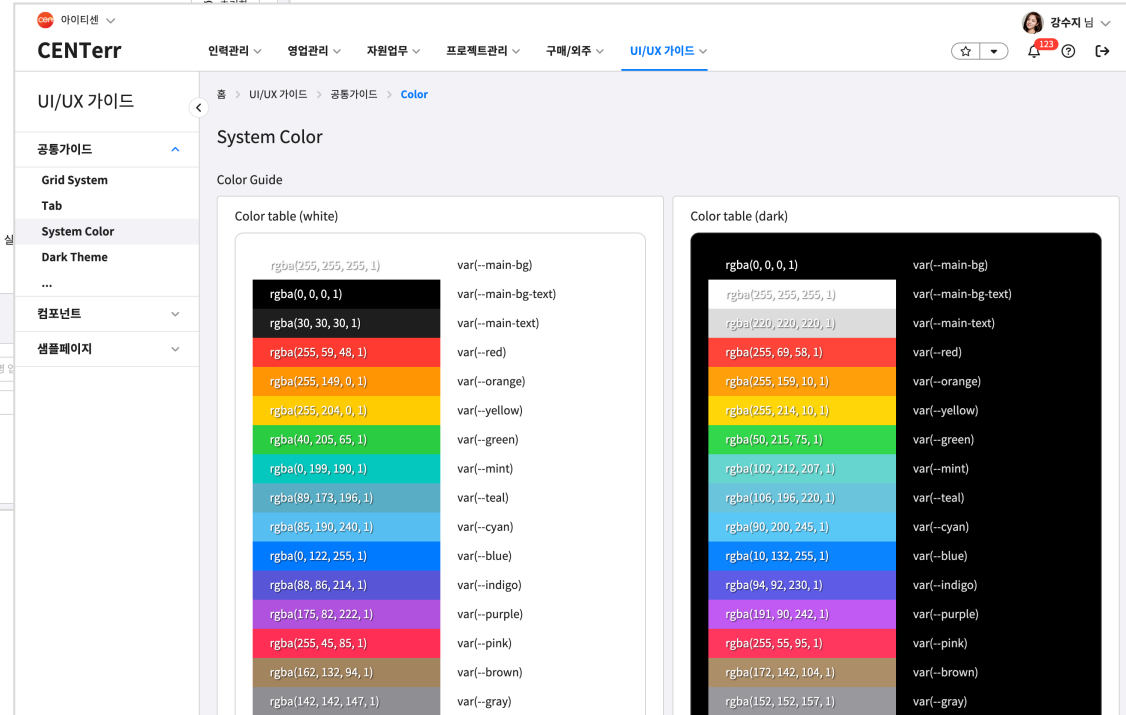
cen 아이티센

CENTerr

인력관리 영업관리 자원업무 프로젝트관리 구매/외주 UI/UX 가이드

강수지 님

123

UI/UX 가이드

공통가이드
Grid System
Tab
System Color
Dark Theme
...
컴포넌트
샘플페이지

홈 > UI/UX 가이드 > 공통가이드 > Color

System Color

Color Guide

Color table (white)

| | |
|---|---|
| rgba(255, 255, 255, 1) | var(--main-bg) |
| rgba(0, 0, 0, 1) | var(--main-bg-text) |
| rgba(30, 30, 30, 1) | var(--main-text) |
| rgba(255, 59, 48, 1) | var(--red) |
| rgba(255, 149, 0, 1) | var(--orange) |
| rgba(255, 204, 0, 1) | var(--yellow) |
| rgba(40, 205, 65, 1) | var(--green) |
| rgba(0, 199, 190, 1) | var(--mint) |
| rgba(89, 173, 196, 1) | var(--teal) |
| rgba(85, 190, 240, 1) | var(--cyan) |
| rgba(0, 122, 255, 1) | var(--blue) |
| rgba(88, 86, 214, 1) | var(--indigo) |
| rgba(175, 82, 222, 1) | var(--purple) |
| rgba(255, 45, 85, 1) | var(--pink) |
| rgba(162, 132, 94, 1) | var(--brown) |
| rgba(142, 142, 147, 1) | var(--gray) |

Color table (dark)

| | |
|---|---|
| rgba(0, 0, 0, 1) | var(--main-bg) |
| rgba(255, 255, 255, 1) | var(--main-bg-text) |
| rgba(220, 220, 220, 1) | var(--main-text) |
| rgba(255, 69, 58, 1) | var(--red) |
| rgba(255, 159, 10, 1) | var(--orange) |
| rgba(255, 214, 10, 1) | var(--yellow) |
| rgba(50, 215, 75, 1) | var(--green) |
| rgba(102, 212, 207, 1) | var(--mint) |
| rgba(106, 196, 220, 1) | var(--teal) |
| rgba(90, 200, 245, 1) | var(--cyan) |
| rgba(10, 132, 255, 1) | var(--blue) |
| rgba(94, 92, 230, 1) | var(--indigo) |
| rgba(191, 90, 242, 1) | var(--purple) |
| rgba(255, 55, 95, 1) | var(--pink) |
| rgba(172, 142, 104, 1) | var(--brown) |
| rgba(152, 152, 157, 1) | var(--gray) |